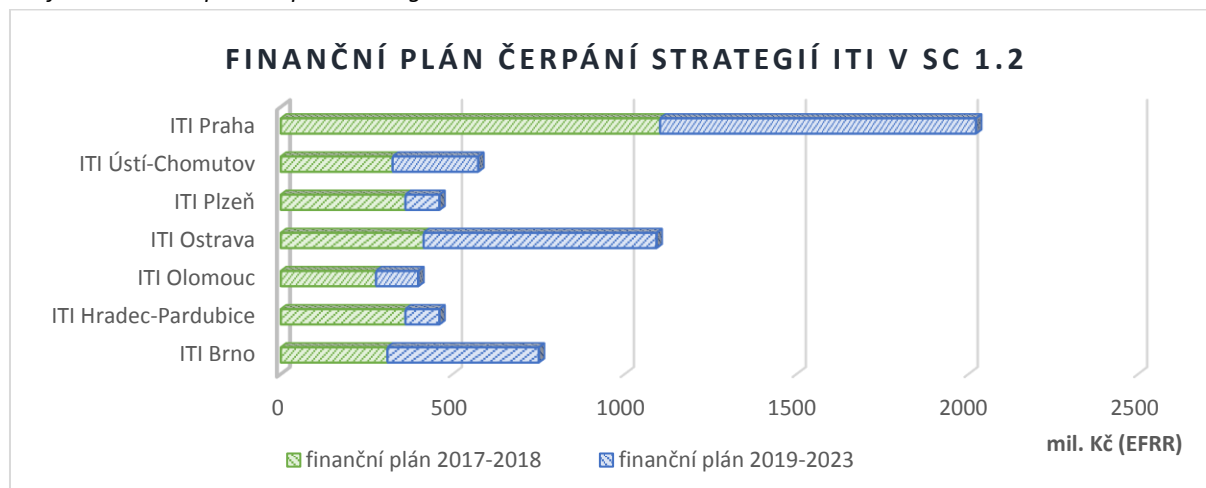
FINANČNÍ PLÁN ČERPÁNÍ STRATEGIÍ ITI V SC 1.2

ITI Praha
ITI Ústí-Chomutov
ITI Plzeň
ITI Ostrava
ITI Olomouc
ITI Hradec-Pardubice
ITI Brno

0
500
1000
1500
2000
2500

mil. Kč (EFRR)

finanční plán 2017-2018
finanční plán 2019-2023